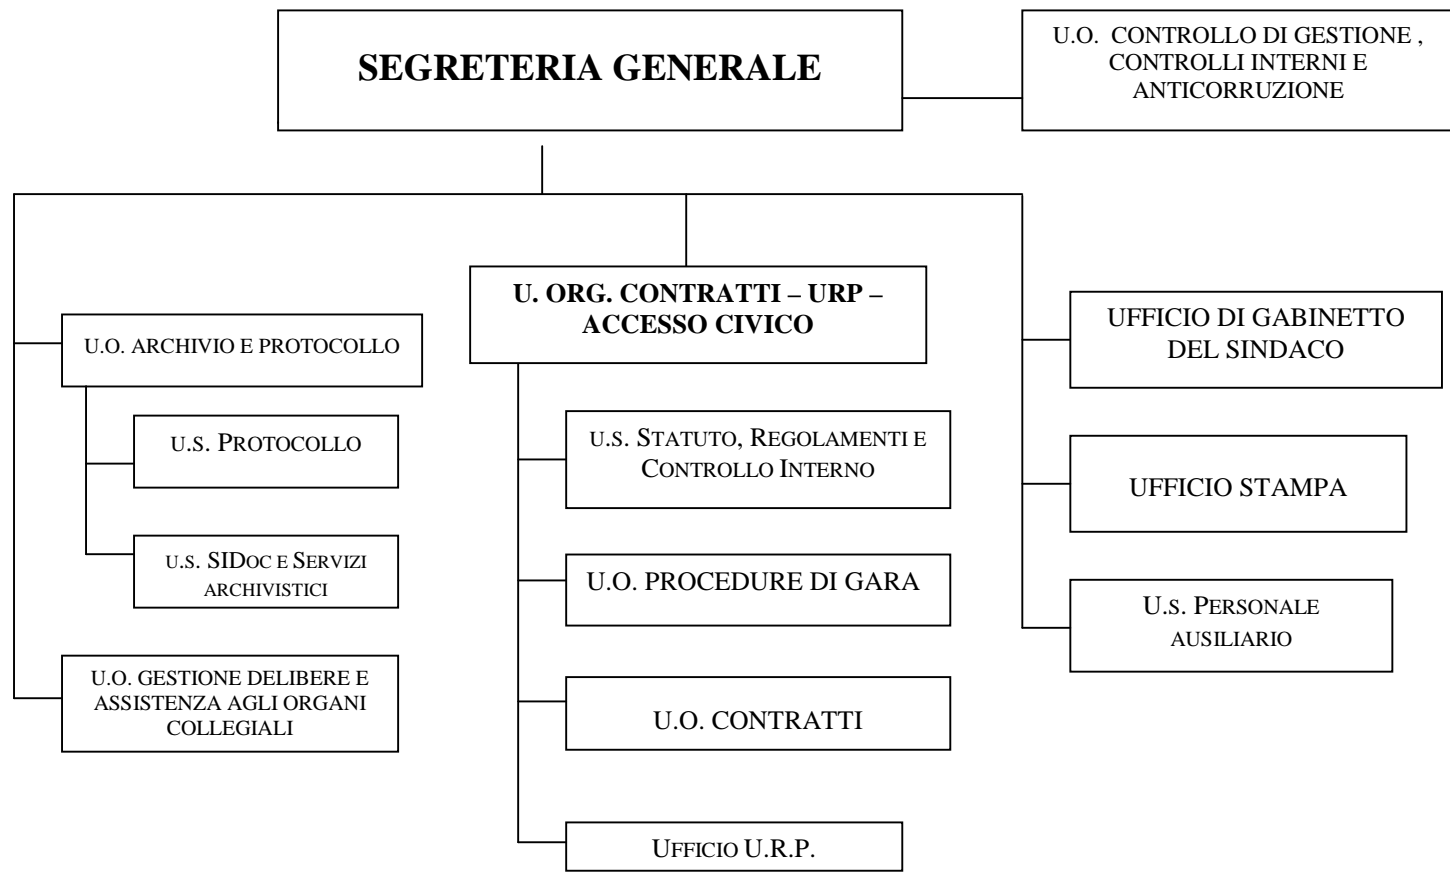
SEGRETERIA GENERALE

U.O. CONTROLLO DI GESTIONE , CONTROLLI INTERNI E ANTICORRUZIONE

U.O. ARCHIVIO E PROTOCOLLO

U.S. PROTOCOLLO

U.S. SIDOC E SERVIZI ARCHIVISTICI

U.O. GESTIONE DELIBERE E ASSISTENZA AGLI ORGANI COLLEGIALI

U. ORG. CONTRATTI – URP – ACCESSO CIVICO

U.S. STATUTO, REGOLAMENTI E CONTROLLO INTERNO

U.O. PROCEDURE DI GARA

U.O. CONTRATTI

UFFICIO U.R.P.

UFFICIO DI GABINETTO DEL SINDACO

UFFICIO STAMPA

U.S. PERSONALE AUSILIARIO